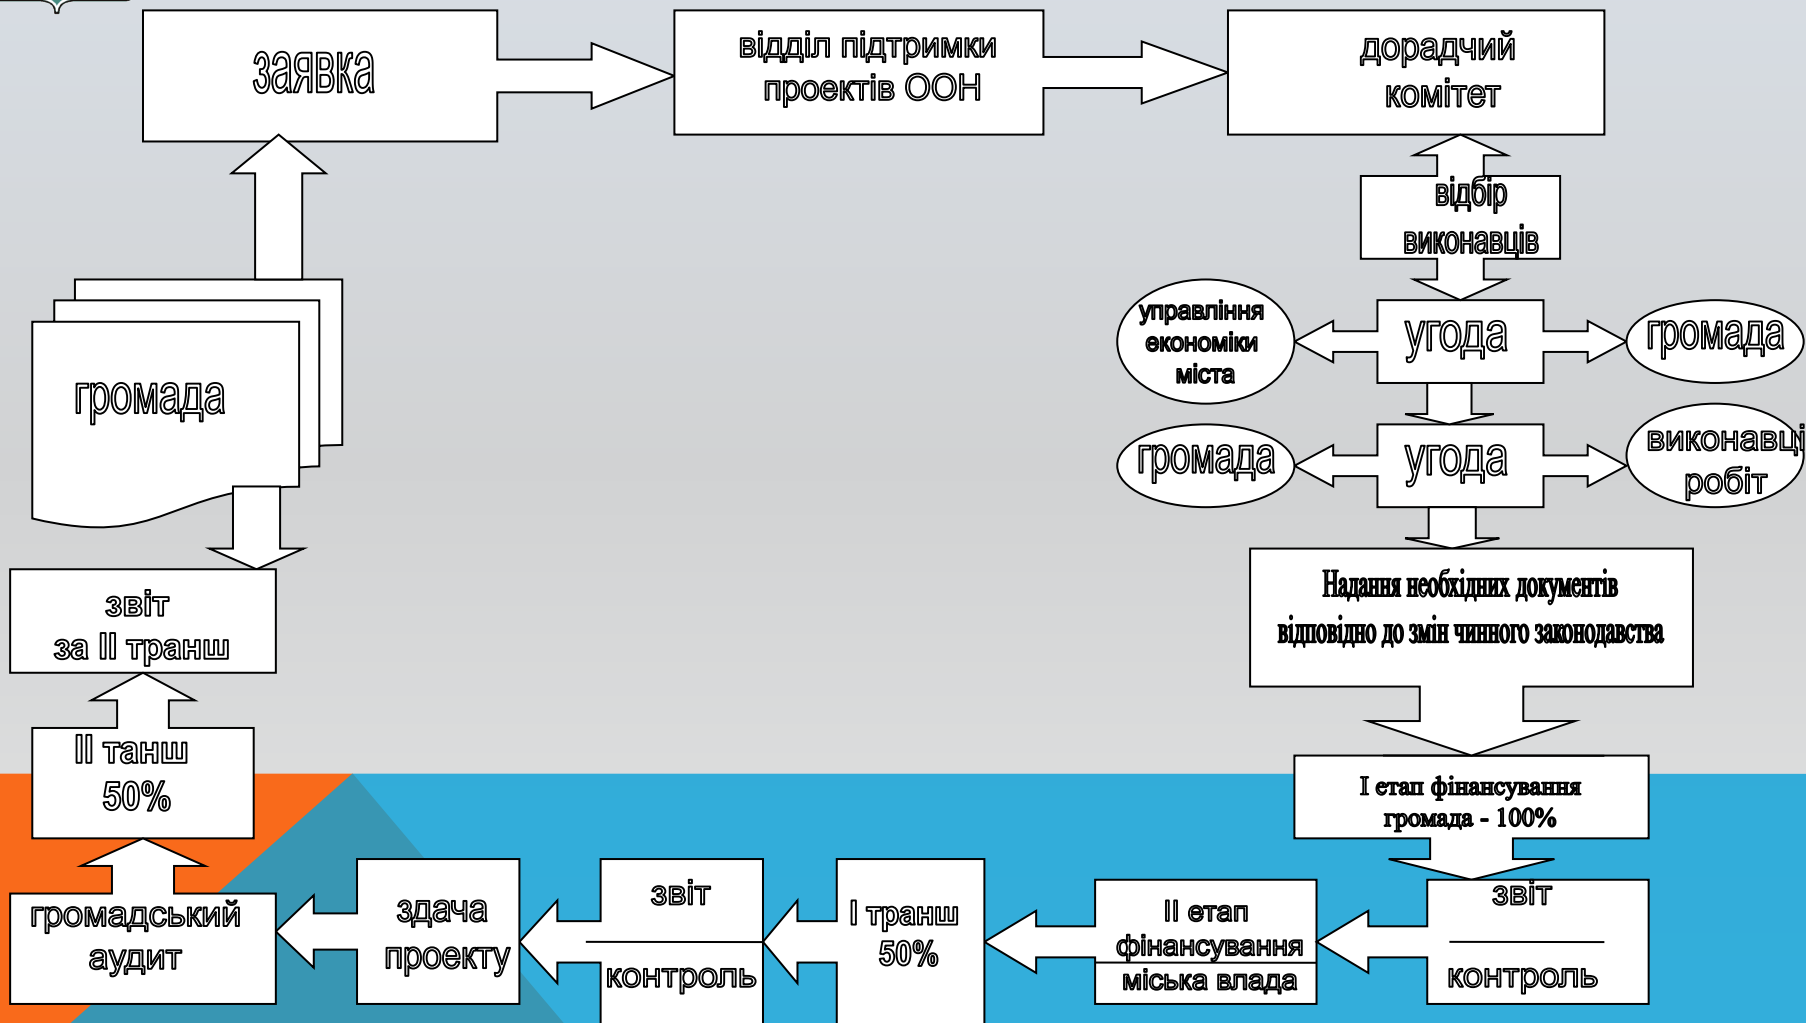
заявка

відділ підтримки проектів ООН

дорадчий комітет

відбір виконавців

управління економіки міста

угода

громада

громада

угода

виконавці робіт

громада

Надання необхідних документів відповідно до змін чинного законодавства

звіт за ІІ транш

ІІ танш 50%

І етап фінансування громада - 100%

громадський аудит

здача проекту

звіт

контроль

І транш 50%

ІІ етап фінансування

міська влада

звіт

контроль